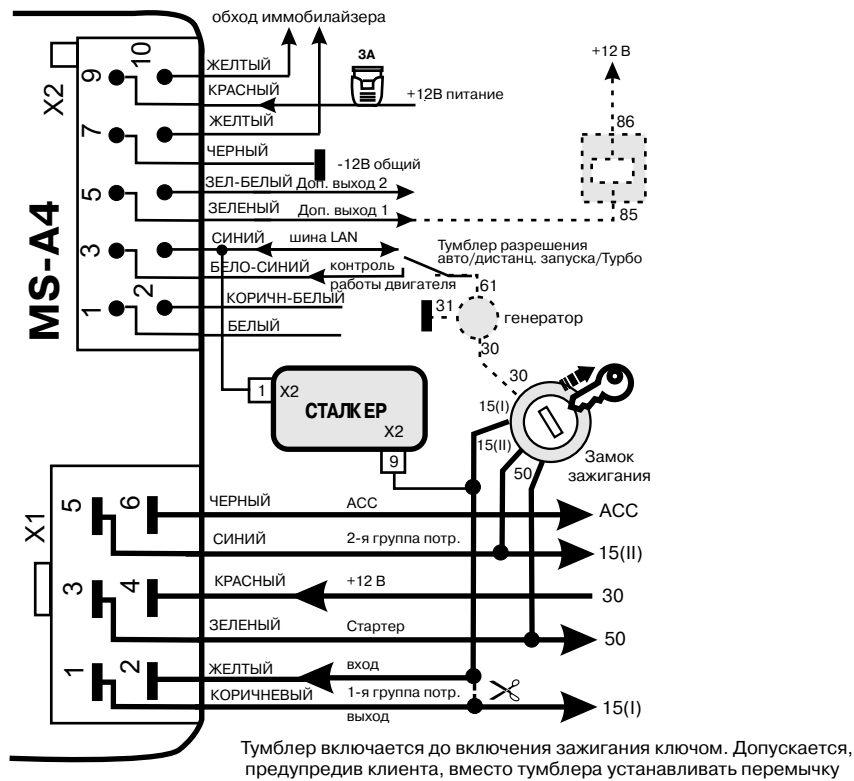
обход иммобилайзера

3А

+12 В

X2

10
9
ЖЕЛТЫЙ
КРАСНЫЙ
+12В питание
7
ЖЕЛТЫЙ
86
ЧЕРНЫЙ
-12В общий
5
ЗЕЛ-БЕЛЫЙ Доп. выход 2
ЗЕЛЕНЫЙ Доп. выход 1
85

MS-A4

3
СИНИЙ
шина LAN
Тумблер разрешения авто/дистанц. запуска/Турбо
БЕЛО-СИНИЙ
контроль работы двигателя
61
2
КОРИЧН-БЕЛЫЙ
1
31
генератор
БЕЛЫЙ
30

1 X2
СТАЛКЕР
X2
9

30
15(I)
15(II)
50
Замок зажигания

X1

5
6
ЧЕРНЫЙ
АСС
АСС
СИНИЙ
2-я группа потр.
15(II)
3
4
КРАСНЫЙ
+12 В
30
ЗЕЛЕНЫЙ
Стартер
50
1
2
ЖЕЛТЫЙ
вход
КОРИЧНЕВЫЙ
1-я группа потр.
выход
15(I)

Тумблер включается до включения зажигания ключом. Допускается, предупредив клиента, вместо тумблера устанавливать перемычку